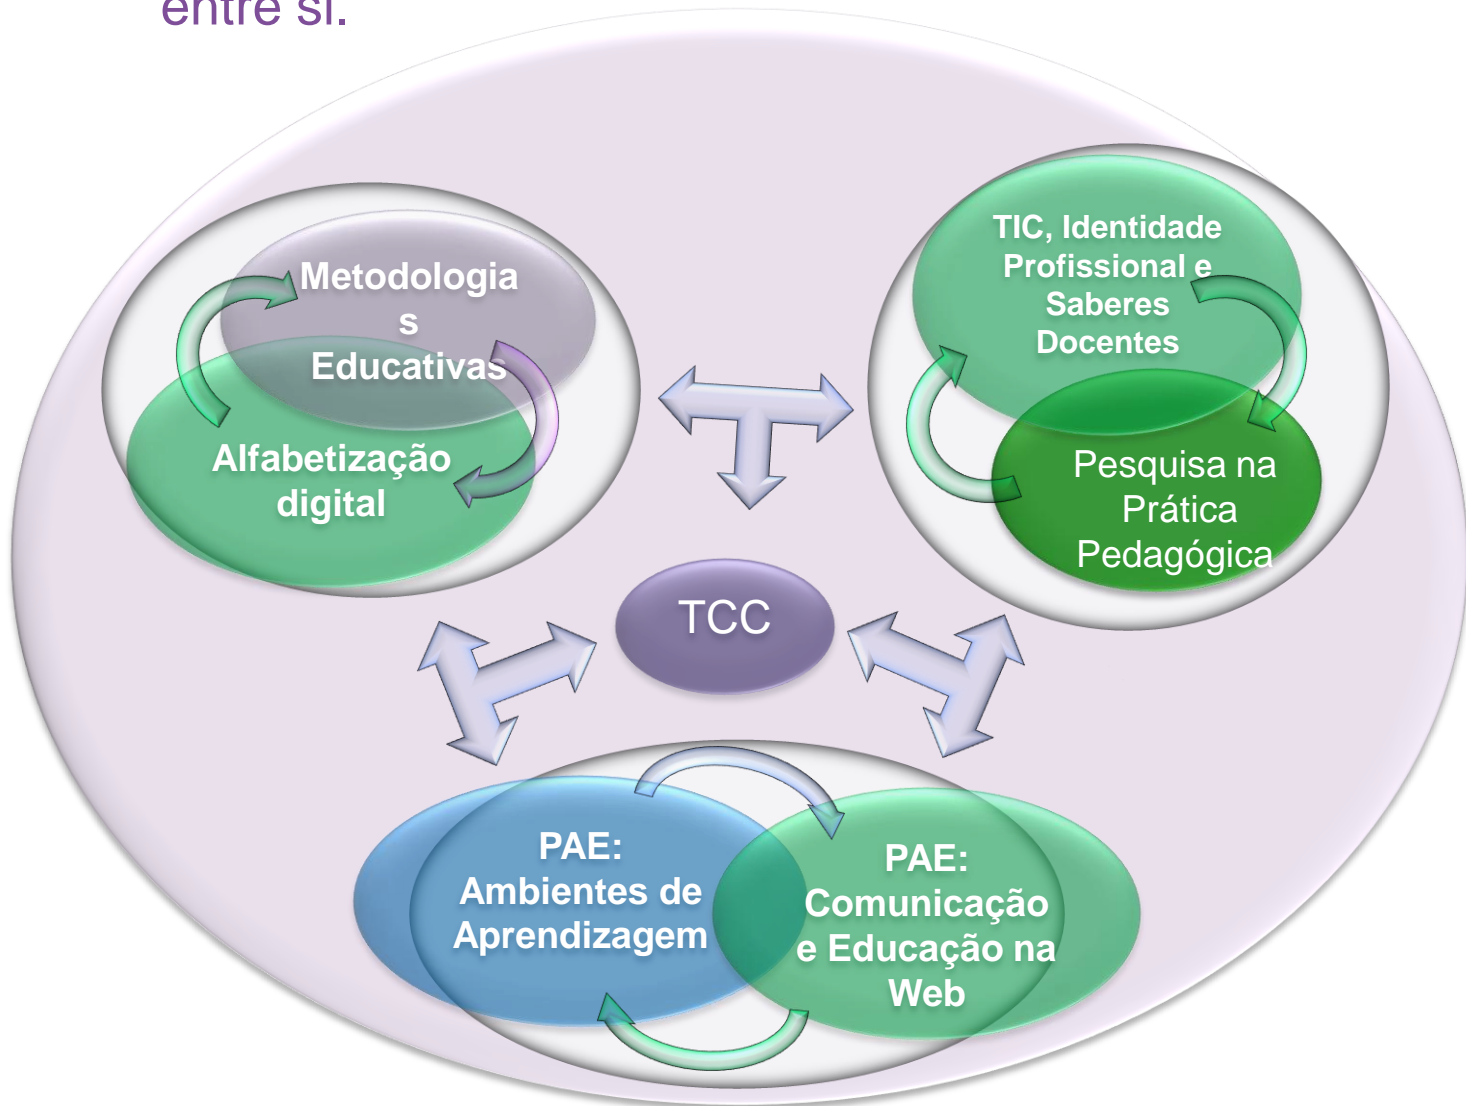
entre si.

Metodologia
s
Educativas

Alfabetização digital

TIC, Identidade Profissional e Saberes Docentes

Pesquisa na Prática Pedagógica

TCC

PAE: Ambientes de Aprendizagem

PAE: Comunicação e Educação na Web